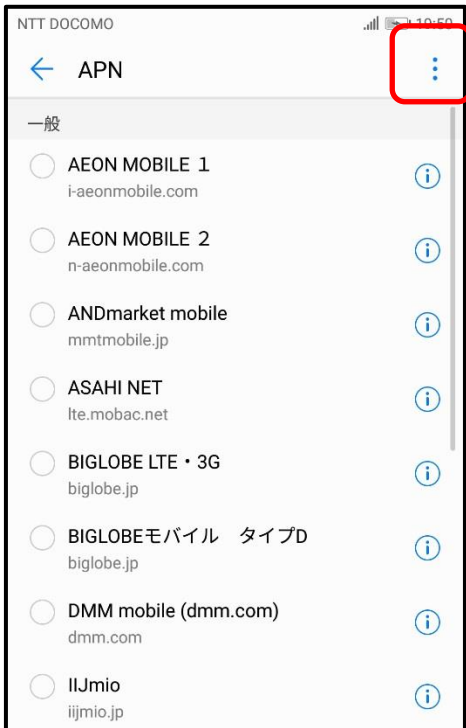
NTT DOCOMO

APN

一般

AEON MOBILE 1
i-aeonmobile.com

AEON MOBILE 2
n-aeonmobile.com

ANDmarket mobile
mmtmobile.jp

ASAHI NET
lte.mobac.net

BIGLOBE LTE・3G
biglobe.jp

BIGLOBEモバイル　タイプD
biglobe.jp

DMM mobile (dmm.com)
dmm.com

IIJmio
iijmio.jp